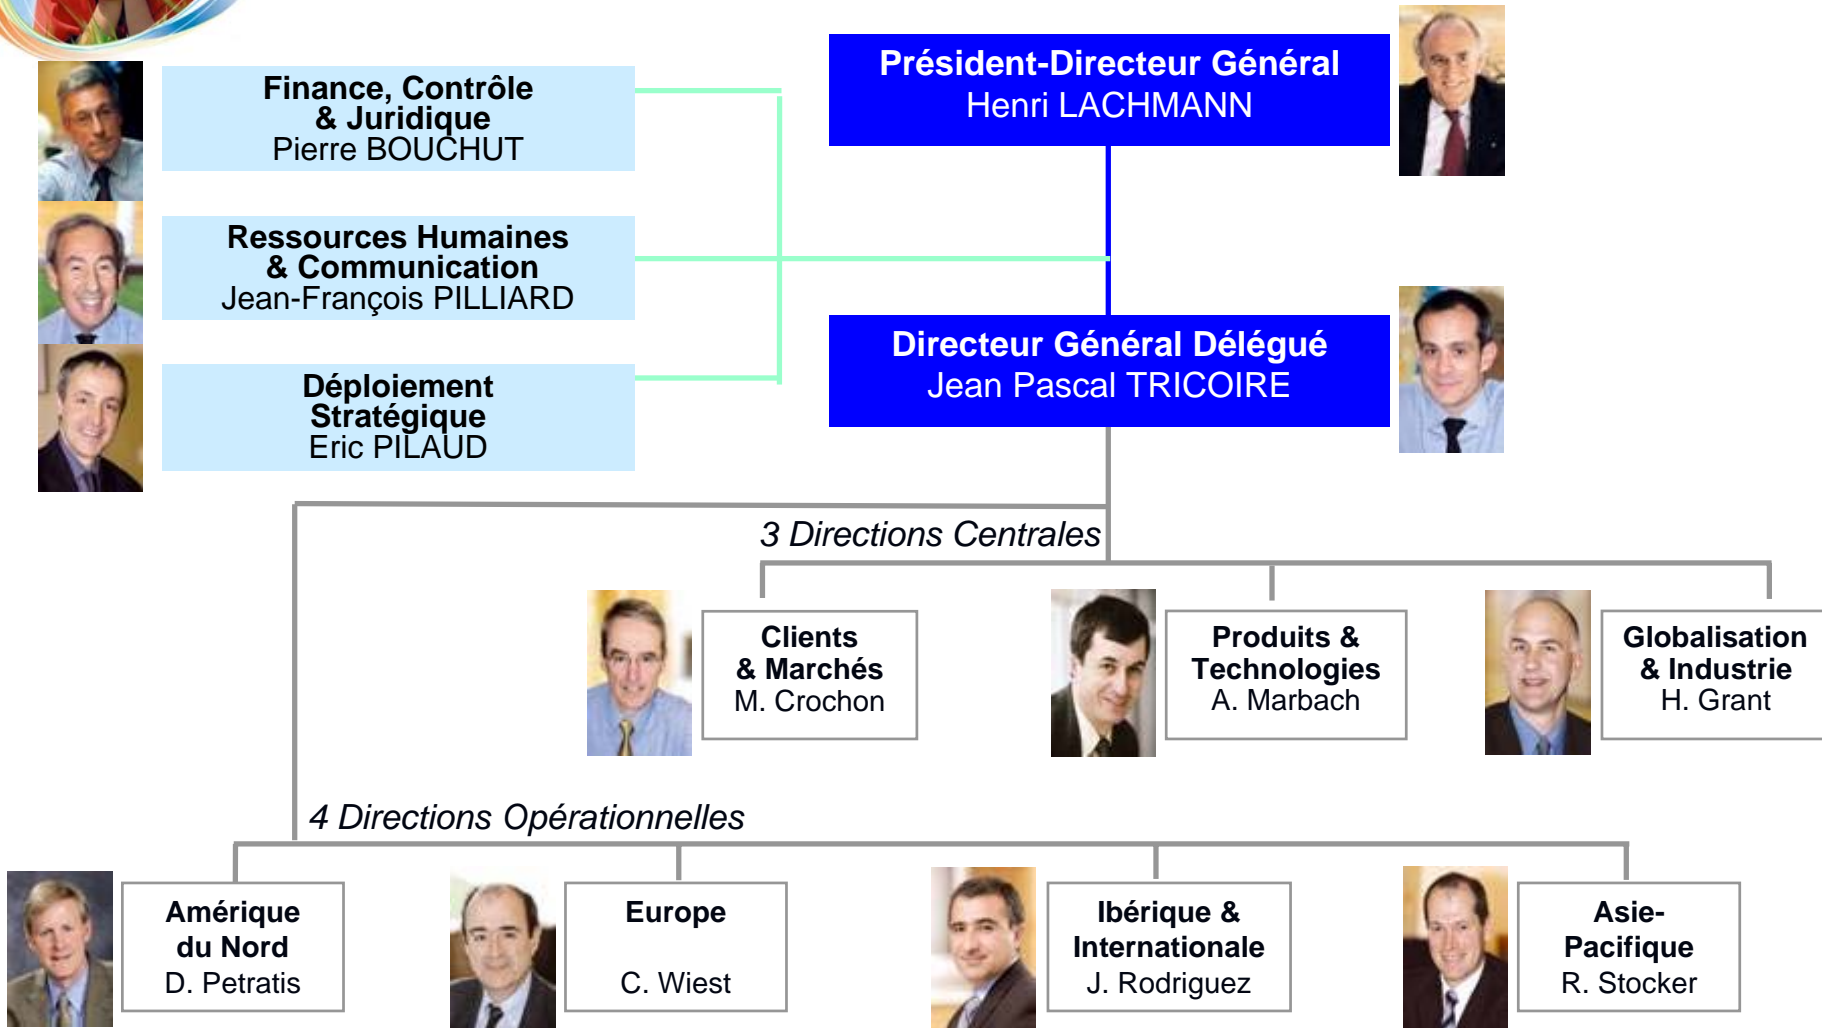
Président-Directeur Général
Henri LACHMANN

Finance, Contrôle & Juridique
Pierre BOUCHUT

Ressources Humaines & Communication
Jean-François PILLIARD

Déploiement Stratégique
Eric PILAUD

Directeur Général Délégué
Jean Pascal TRICOIRE

3 Directions Centrales

Clients & Marchés
M. Crochon

Produits & Technologies
A. Marbach

Globalisation & Industrie
H. Grant

4 Directions Opérationnelles

Amérique du Nord
D. Petratis

Europe
C. Wiest

Ibérique & Internationale
J. Rodriguez

Asie-Pacifique
R. Stocker